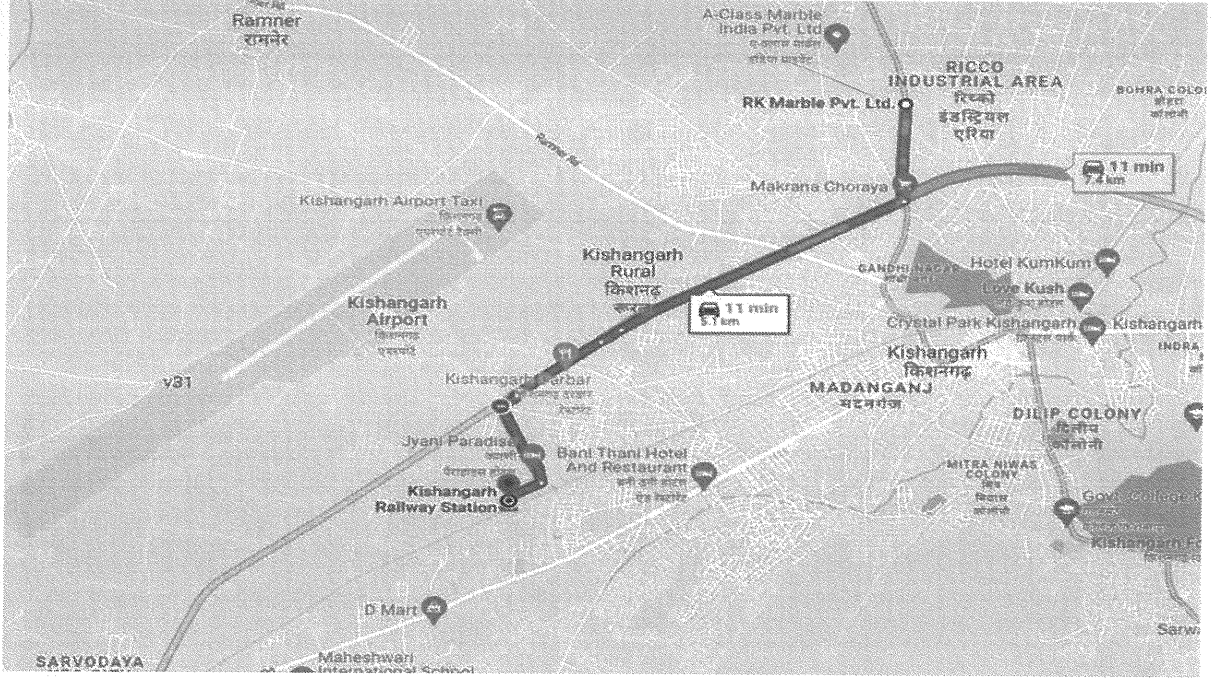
Ramner
रामनेर

A-Class Marble India Pvt. Ltd.
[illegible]

RICCO
INDUSTRIAL AREA
रिक्को
इंडस्ट्रियल
एरिया

BOHRA COLO
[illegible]

RK Marble Pvt. Ltd.

Ramner Rd

11 min
7.4 km

Makrana Choraya

Kishangarh Airport Taxi
किशनगढ़
एयरपोर्ट टैक्सी

Kishangarh
Rural
किशनगढ़
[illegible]

GANDHI NAGAR

Hotel KumKum

Love Kush
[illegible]

11 min
5.1 km

Kishangarh
Airport
किशनगढ़
एयरपोर्ट

Crystal Park Kishangarh
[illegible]

Kishangarh

INDRA

Kishangarh
किशनगढ़

v31

Kishangarh Darbar
किशनगढ़ दरबार
रेस्टोरेंट

MADANGANJ
मदनगंज

DILIP COLONY
दिलीप
कॉलोनी

Jyani Paradise
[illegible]

Bani Thani Hotel
And Restaurant
बनी ठनी होटल
एंड रेस्टोरेंट

MITRA NIWAS
COLONY
मित्र
निवास
कॉलोनी

Kishangarh
Railway Station

Govt. College K
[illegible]

Kishangarh F
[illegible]

D Mart

Sarw

SARVODAYA

Maheshwari
International School